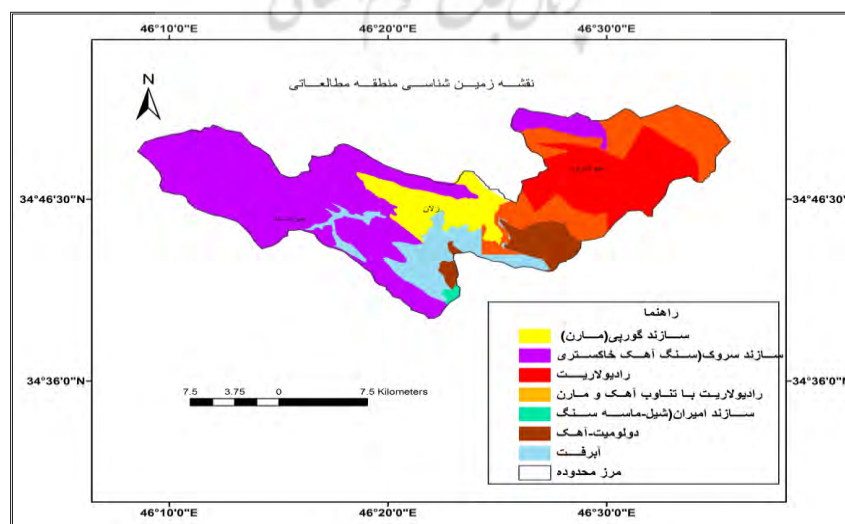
46°10'0"E
46°20'0"E
46°30'0"E

N

نقشه زمین شناسی منطقه مطالعاتی

34°46'30"N
34°46'30"N
34°36'0"N
34°36'0"N

زلان

راهنما
سازند گورپی(مارن)
سازند سروک(سنگ آهک خاکستری
رادیولاریت
رادیولاریت با تناوب آهک و مارن
سازند امیران(شیل-ماسه سنگ
دولومیت-آهک
آبرفت
مرز محدوده

7.5 3.75 0 7.5 Kilometers

46°10'0"E
46°20'0"E
46°30'0"E